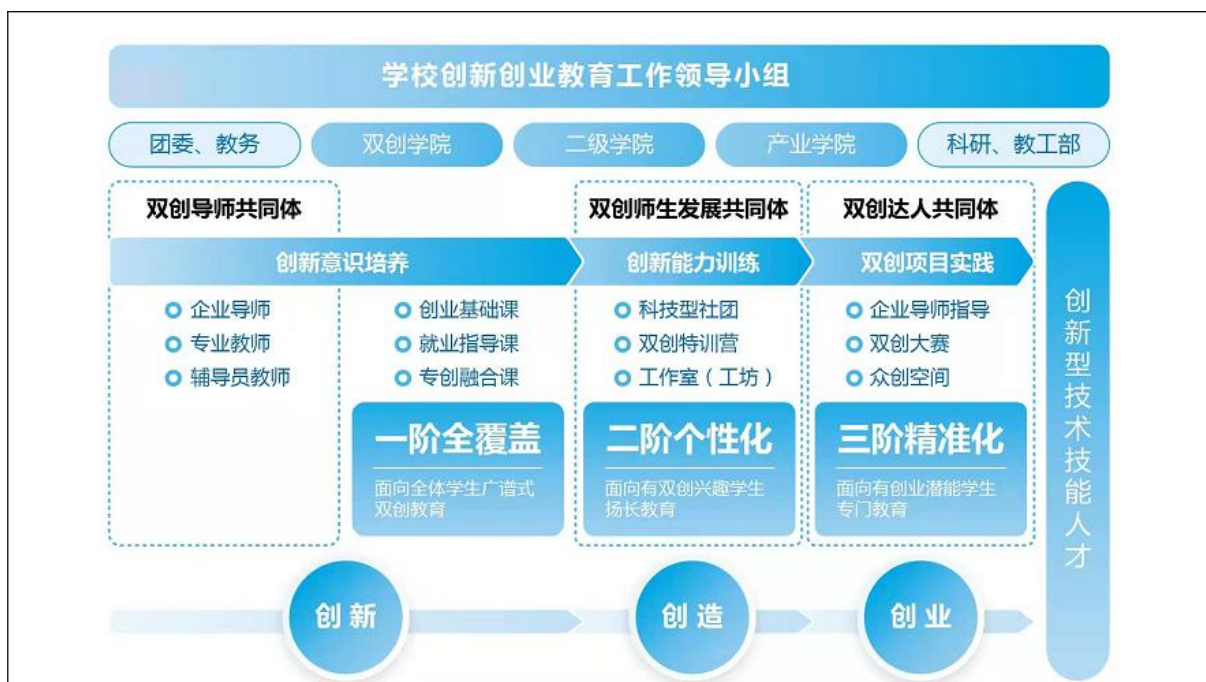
学校创新创业教育工作领导小组

团委、教务
双创学院
二级学院
产业学院
科研、教工部

双创导师共同体
双创师生发展共同体
双创达人共同体

创新意识培养
创新能力训练
双创项目实践

企业导师
专业教师
辅导员教师

创业基础课
就业指导课
专创融合课

一阶全覆盖
面向全体学生广谱式双创教育

科技型社团
双创特训营
工作室（工坊）

二阶个性化
面向有双创兴趣学生扬长教育

企业导师指导
双创大赛
众创空间

三阶精准化
面向有创业潜能学生专门教育

创新型技术技能人才

创新
创造
创业